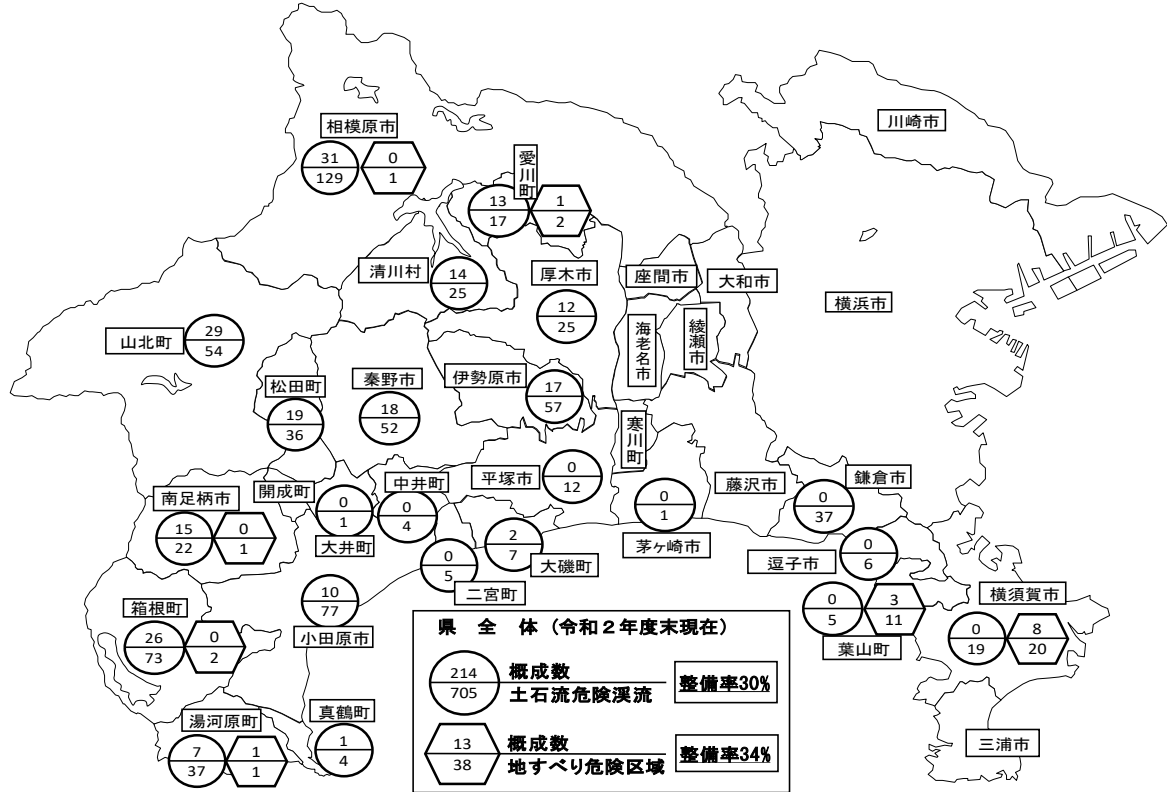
川崎市

相模原市
31
129
0
1

愛川町
13
17
1
2

清川村
14
25

厚木市
12
25

座間市

大和市

横浜市

山北町
29
54

海老名市

綾瀬市

松田町
19
36

秦野市
18
52

伊勢原市
17
57

寒川町

平塚市
0
12

南足柄市
15
22
0
1

開成町

中井町
0
4

0
1
大井町

茅ヶ崎市
0
1

藤沢市

鎌倉市
0
37

2
7
大磯町

0
5
二宮町

逗子市
0
6

箱根町
26
73
0
2

10
77
小田原市

0
5
3
11
葉山町

横須賀市
0
19
8
20

県　全　体（令和２年度末現在）

214
705
概成数
土石流危険渓流
整備率30%

13
38
概成数
地すべり危険区域
整備率34%

湯河原町
7
37
1
1

真鶴町
1
4

三浦市